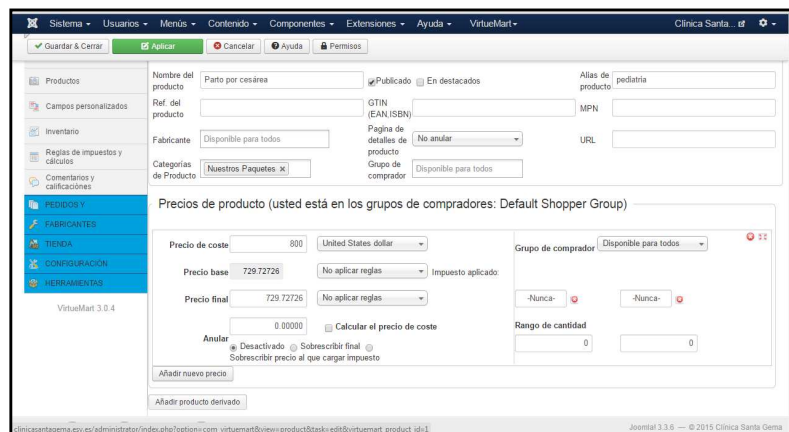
Sistema ▾ Usuarios ▾ Menús ▾ Contenido ▾ Componentes ▾ Extensiones ▾ Ayuda ▾ VirtueMart ▾ Clínica Santa...

Guardar & Cerrar | Aplicar | Cancelar | Ayuda | Permisos

Productos
Campos personalizados
Inventario
Reglas de impuestos y cálculos
Comentarios y calificaciones
PEDIDOS Y
FABRICANTES
TIENDA
CONFIGURACIÓN
HERRAMIENTAS
VirtueMart 3.0.4

Nombre del producto | Parto por cesárea | Publicado | En destacados | Alias de producto | pediatria
Ref. del producto | GTIN (EAN,ISBN) | MPN
Fabricante | Disponible para todos | Pagina de detalles de producto | No anular | URL
Categorías de Producto | Nuestros Paquetes × | Grupo de comprador | Disponible para todos

Precios de producto (usted está en los grupos de compradores: Default Shopper Group)

Precio de coste | 800 | United States dollar | Grupo de comprador | Disponible para todos
Precio base | 729.72726 | No aplicar reglas | Impuesto aplicado:
Precio final | 729.72726 | No aplicar reglas | -Nunca- | -Nunca-
0.00000 | Calcular el precio de coste | Rango de cantidad
Anular | Desactivado | Sobrescribir final | Sobrescribir precio al que cargar impuesto | 0 | 0
Añadir nuevo precio

Añadir producto derivado

clinicasantagema.esy.es/administrator/index.php?option=com_virtuemart&view=product&task=edit&virtuemart_product_id=1
Joomla! 3.3.6 — © 2015 Clínica Santa Gema